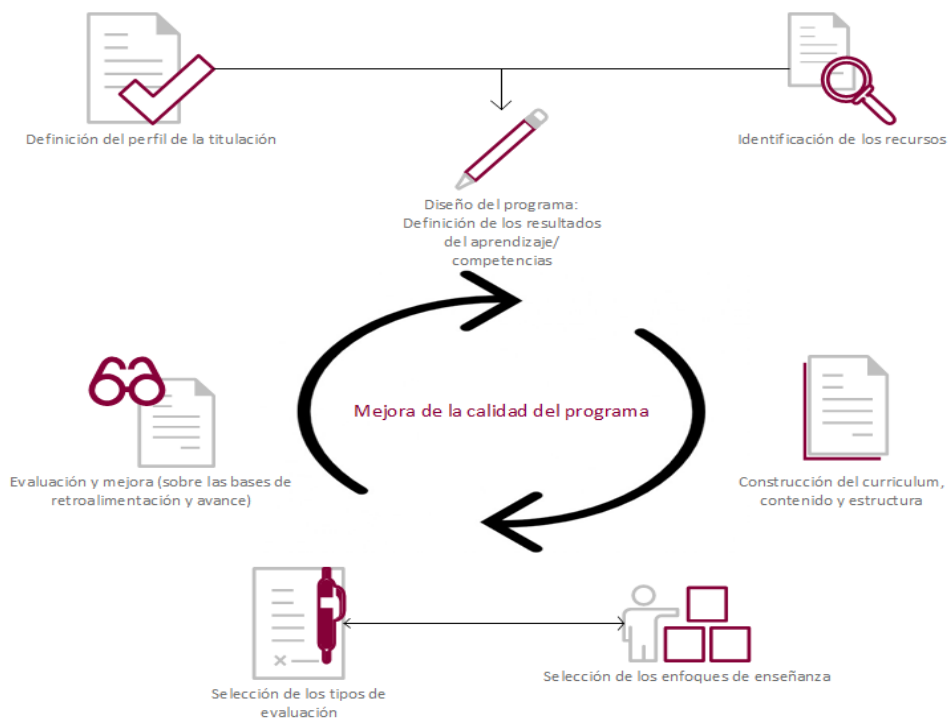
Definición del perfil de la titulación

Identificación de los recursos

Diseño del programa: Definición de los resultados del aprendizaje/ competencias

Mejora de la calidad del programa

Evaluación y mejora (sobre las bases de retroalimentación y avance)

Construcción del curriculum, contenido y estructura

Selección de los tipos de evaluación

Selección de los enfoques de enseñanza